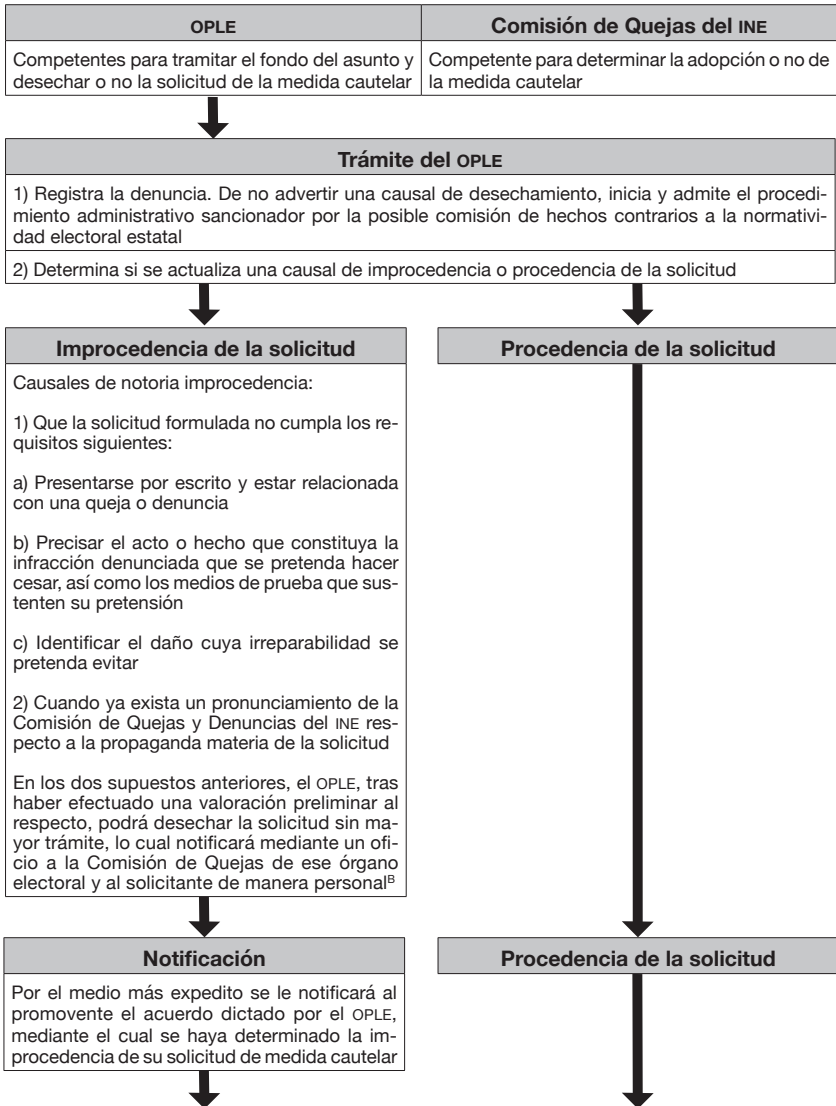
| OPLE | Comisión de Quejas del INE |
|---|---|
| Competentes para tramitar el fondo del asunto y desechar o no la solicitud de la medida cautelar | Competente para determinar la adopción o no de la medida cautelar |

**Trámite del OPLE**

1) Registra la denuncia. De no advertir una causal de desechamiento, inicia y admite el procedimiento administrativo sancionador por la posible comisión de hechos contrarios a la normatividad electoral estatal

2) Determina si se actualiza una causal de improcedencia o procedencia de la solicitud

**Improcedencia de la solicitud**

Causales de notoria improcedencia:

1) Que la solicitud formulada no cumpla los requisitos siguientes:

a) Presentarse por escrito y estar relacionada con una queja o denuncia

b) Precisar el acto o hecho que constituya la infracción denunciada que se pretenda hacer cesar, así como los medios de prueba que sustenten su pretensión

c) Identificar el daño cuya irreparabilidad se pretenda evitar

2) Cuando ya exista un pronunciamiento de la Comisión de Quejas y Denuncias del INE respecto a la propaganda materia de la solicitud

En los dos supuestos anteriores, el OPLE, tras haber efectuado una valoración preliminar al respecto, podrá desechar la solicitud sin mayor trámite, lo cual notificará mediante un oficio a la Comisión de Quejas de ese órgano electoral y al solicitante de manera personal$^{B}$

**Procedencia de la solicitud**

**Notificación**

Por el medio más expedito se le notificará al promovente el acuerdo dictado por el OPLE, mediante el cual se haya determinado la improcedencia de su solicitud de medida cautelar

**Procedencia de la solicitud**